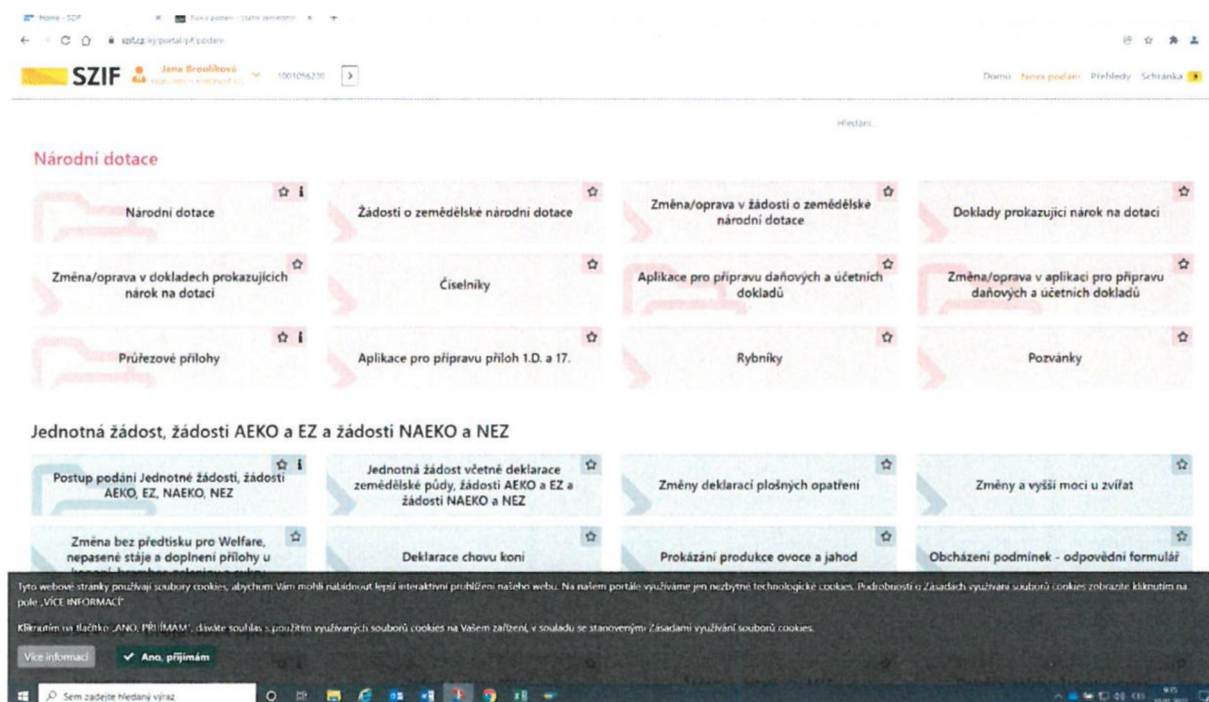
Home - SZIF
Nová podání - Státní zemědělský
szif.cz/irj/portal/pf/podani

SZIF Jana Brooliková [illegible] 1001056230

Domů Nová podání Přehledy Schránka

Hledání...

Národní dotace

Národní dotace

Žádosti o zemědělské národní dotace

Změna/oprava v žádosti o zemědělské národní dotace

Doklady prokazující nárok na dotaci

Změna/oprava v dokladech prokazujících nárok na dotaci

Číselníky

Aplikace pro přípravu daňových a účetních dokladů

Změna/oprava v aplikaci pro přípravu daňových a účetních dokladů

Průřezové přílohy

Aplikace pro přípravu příloh 1.D. a 17.

Rybníky

Pozvánky

Jednotná žádost, žádosti AEKO a EZ a žádosti NAEKO a NEZ

Postup podání Jednotné žádosti, žádosti AEKO, EZ, NAEKO, NEZ

Jednotná žádost včetně deklarace zemědělské půdy, žádosti AEKO a EZ a žádosti NAEKO a NEZ

Změny deklarací plošných opatření

Změny a vyšší moci u zvířat

Změna bez předtisku pro Welfare, nepasené stáje a doplnění přílohy u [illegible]

Deklarace chovu koní

Prokázání produkce ovoce a jahod

Obcházení podmínek - odpovědní formulář

Tyto webové stránky používají soubory cookies, abychom Vám mohli nabídnout lepší interaktivní prohlížení našeho webu. Na našem portále využíváme jen nezbytné technologické cookies. Podrobnosti o Zásadách využívání souborů cookies zobrazíte kliknutím na pole „VÍCE INFORMACÍ".

Kliknutím na tlačítko „ANO, PŘIJÍMÁM", dáváte souhlas s použitím využívaných souborů cookies na Vašem zařízení, v souladu se stanovenými Zásadami využívání souborů cookies.

Více informací
Ano, přijímám

Sem zadejte hledaný výraz